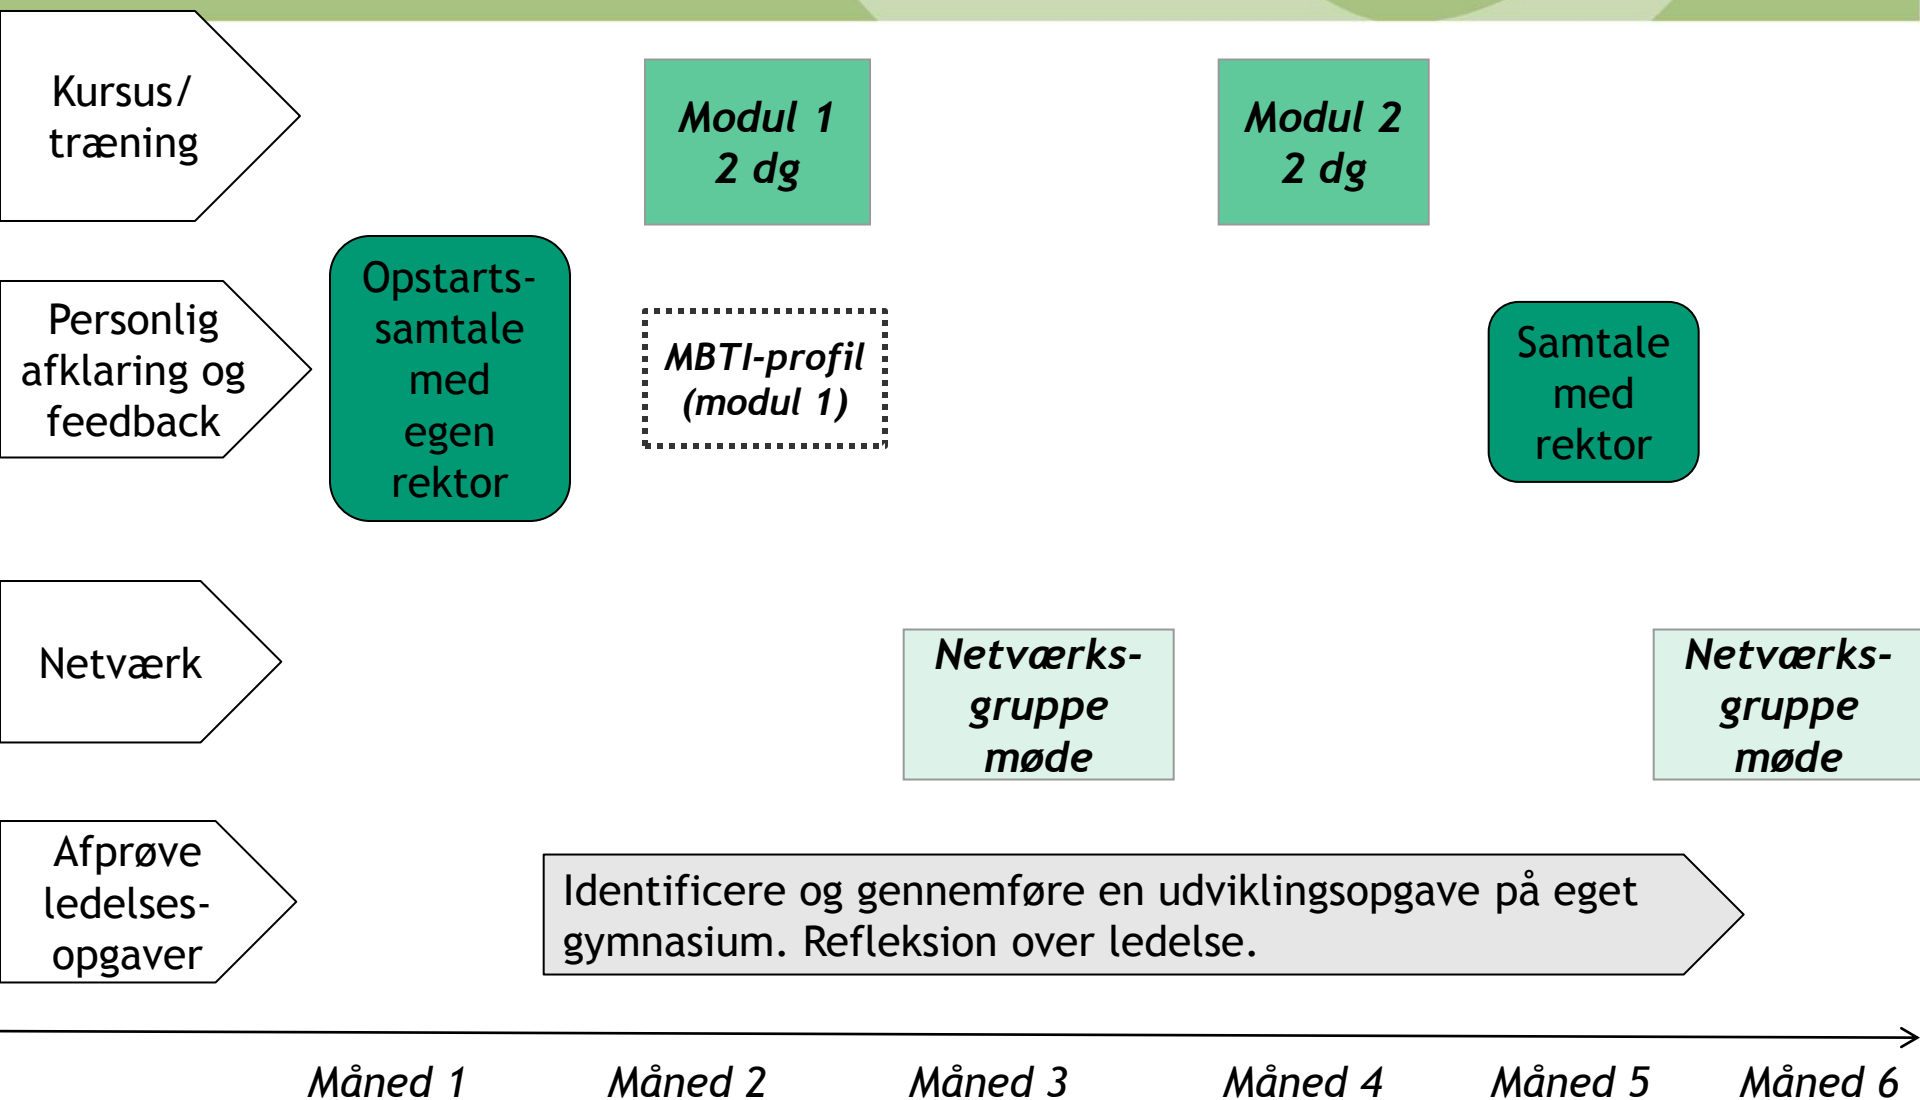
Kursus/ træning

Modul 1
2 dg

Modul 2
2 dg

Personlig afklaring og feedback

Opstarts-samtale med egen rektor

MBTI-profil (modul 1)

Samtale med rektor

Netværk

Netværks-gruppe møde

Netværks-gruppe møde

Afprøve ledelses-opgaver

Identificere og gennemføre en udviklingsopgave på eget gymnasium. Refleksion over ledelse.

Måned 1 Måned 2 Måned 3 Måned 4 Måned 5 Måned 6